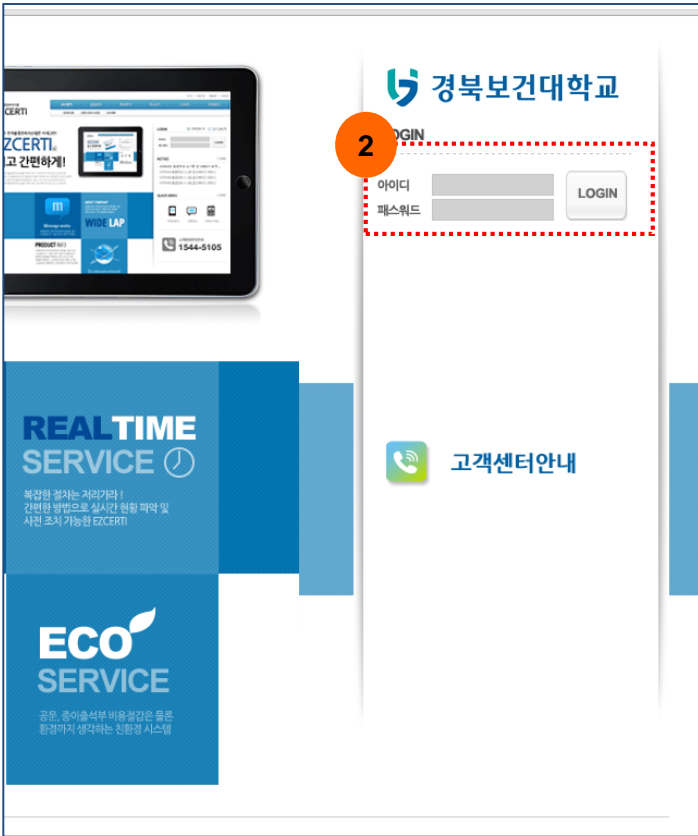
ZCERTI
고 간편하게!
WIDE LAP
PRODUCT
1544-5105

경북보건대학교
2
LOGIN
아이디
패스워드
LOGIN

REALTIME SERVICE
복잡한 절차는 저리가라!
간편한 방법으로 실시간 현황 파악 및
사전 조치 가능한 EZCERTI

고객센터안내

ECO SERVICE
공문, 종이출석부 비용절감은 물론
환경까지 생각하는 친환경 시스템